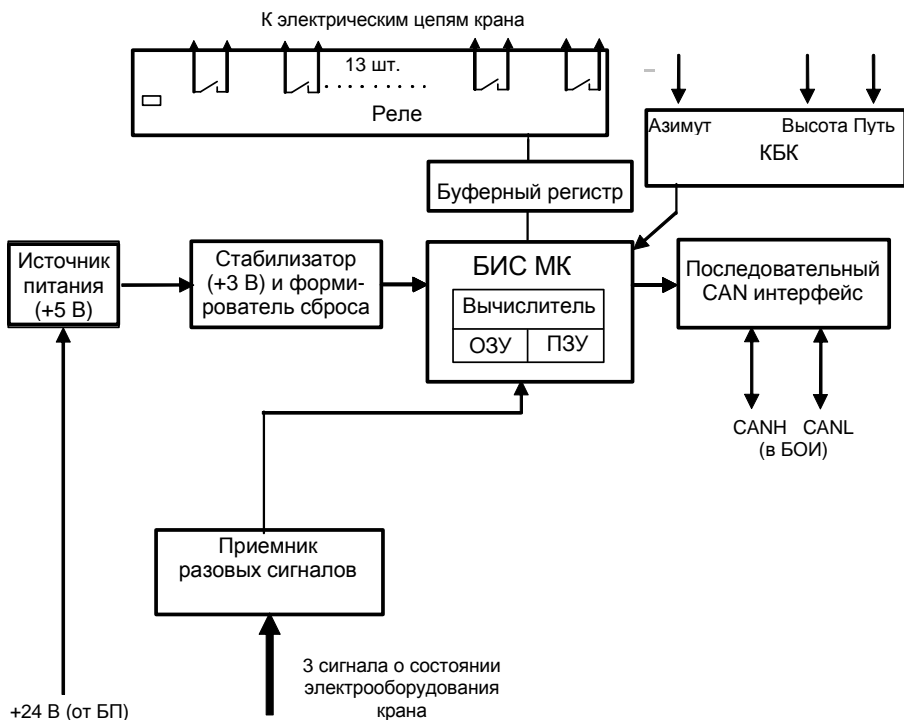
К электрическим цепям крана

13 шт.

Реле

Азимут

Высота

Путь

КБК

Буферный регистр

Источник питания (+5 В)

Стабилизатор (+3 В) и формирователь сброса

БИС МК

Вычислитель

ОЗУ

ПЗУ

Последовательный CAN интерфейс

CANH

CANL

(в БОИ)

Приемник разовых сигналов

3 сигнала о состоянии электрооборудования крана

+24 В (от БП)